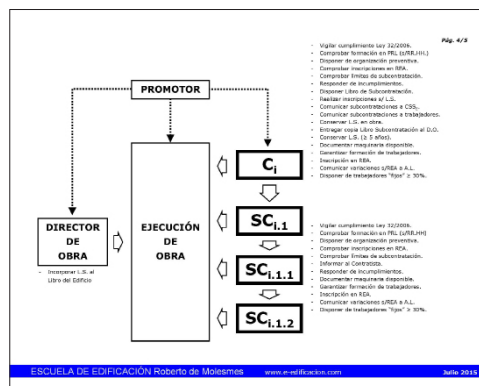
Pág. 4/5

- Vigilar cumplimiento Ley 32/2006.
- Comprobar formación en PRL (s/RR.HH.)
- Disponer de organización preventiva.
- Comprobar inscripciones en REA.
- Comprobar límites de subcontratación.
- Responder de incumplimientos.
- Disponer Libro de Subcontratación.
- Realizar inscripciones s/ L.S.
- Comunicar subcontrataciones a CSS$_o$.
- Comunicar subcontrataciones a trabajadores.
- Conservar L.S. en obra.
- Entregar copia Libro Subcontratación al D.O.
- Conservar L.S. (± 5 años).
- Documentar maquinaria disponible.
- Garantizar formación de trabajadores.
- Inscripción en REA.
- Comunicar variaciones s/REA a A.L.
- Disponer de trabajadores "fijos" ≥ 30%.

PROMOTOR

DIRECTOR DE OBRA

- Incorporar L.S. al Libro del Edificio

EJECUCIÓN DE OBRA

$C_i$

$SC_{i.1}$

$SC_{i.1.1}$

$SC_{i.1.2}$

- Vigilar cumplimiento Ley 32/2006.
- Comprobar formación en PRL (s/RR.HH)
- Disponer de organización preventiva.
- Comprobar inscripciones en REA.
- Comprobar límites de subcontratación.
- Informar al Contratista.
- Responder de incumplimientos.
- Documentar maquinaria disponible.
- Garantizar formación de trabajadores.
- Inscripción en REA.
- Comunicar variaciones s/REA a A.L.
- Disponer de trabajadores "fijos" ≥ 30%.

ESCUELA DE EDIFICACIÓN Roberto de Moiesmes www.e-edificacion.com Julio 2015